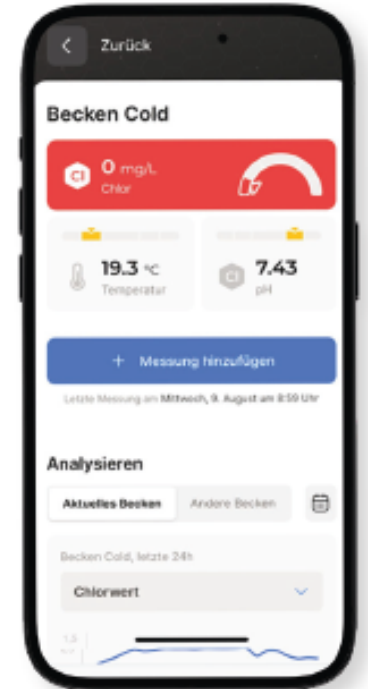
Zurück

Becken Cold

Cl 0 mg/L
Chlor

19.3 °C
Temperatur

Cl 7.43
pH

+ Messung hinzufügen

Letzte Messung am Mittwoch, 9. August um 8:59 Uhr

Analysieren

Aktuelles Becken
Andere Becken

Becken Cold, letzte 24h

Chlorwert

1.5